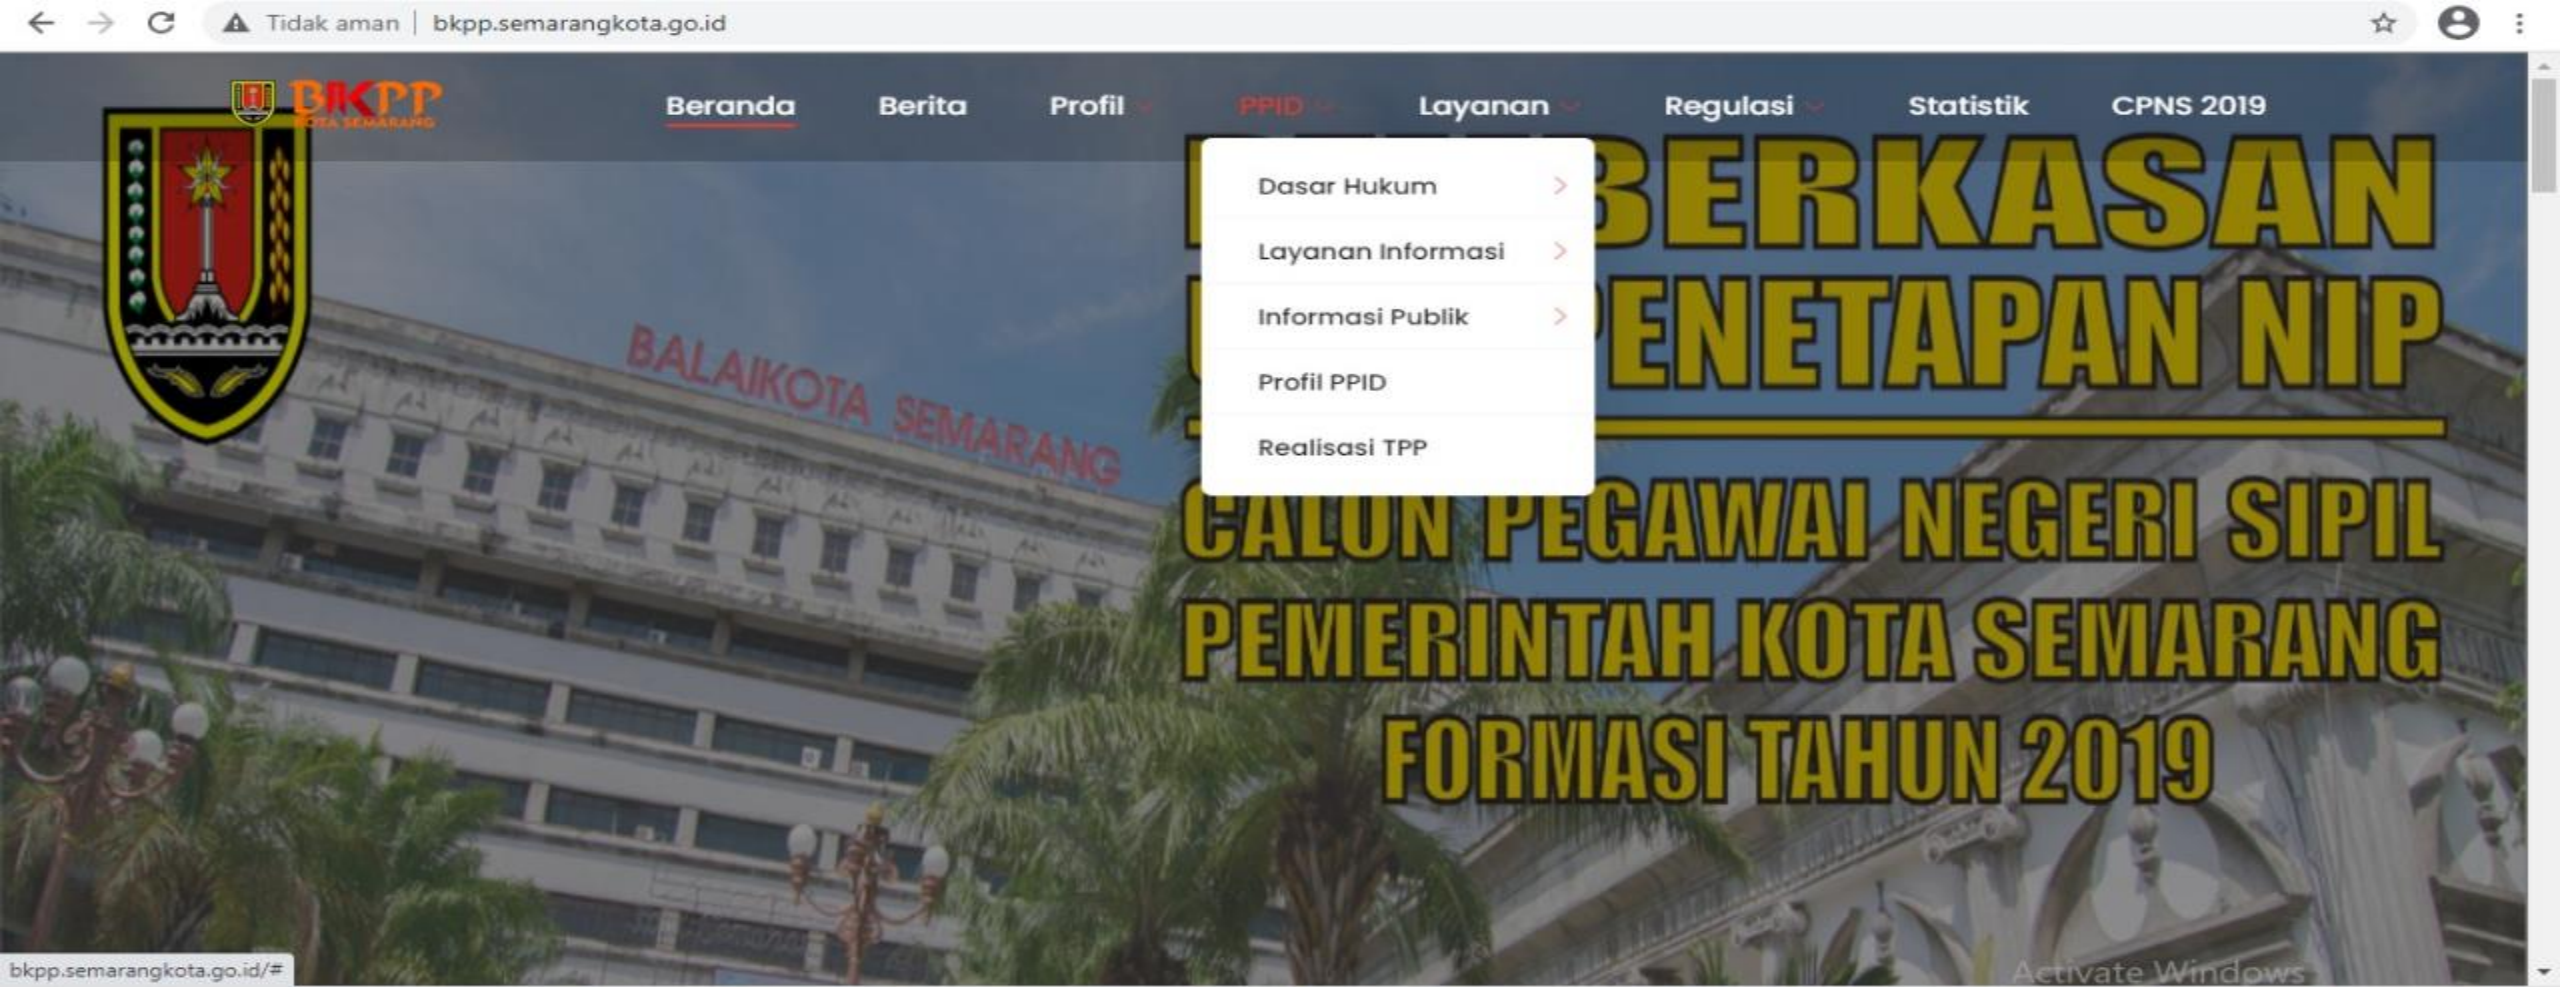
Tidak aman | bkpp.semarangkota.go.id

BKPP KOTA SEMARANG

Beranda Berita Profil PPID Layanan Regulasi Statistik CPNS 2019

Dasar Hukum
Layanan Informasi
Informasi Publik
Profil PPID
Realisasi TPP

BALAIKOTA SEMARANG

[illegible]BERKASAN
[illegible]PENETAPAN NIP
CALON PEGAWAI NEGERI SIPIL
PEMERINTAH KOTA SEMARANG
FORMASI TAHUN 2019

bkpp.semarangkota.go.id/#

Activate Windows